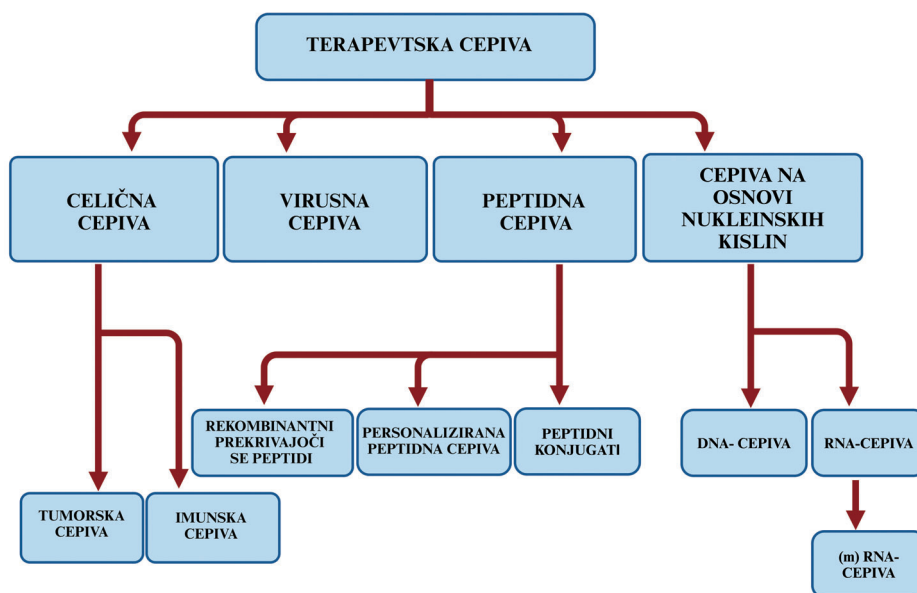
TERAPEVTSKA CEPIVA

CELIČNA CEPIVA

VIRUSNA CEPIVA

PEPTIDNA CEPIVA

CEPIVA NA OSNOVI NUKLEINSKIH KISLIN

REKOMBINANTNI PREKRIVAJOČI SE PEPTIDI

PERSONALIZIRANA PEPTIDNA CEPIVA

PEPTIDNI KONJUGATI

DNA- CEPIVA

RNA-CEPIVA

TUMORSKA CEPIVA

IMUNSKA CEPIVA

(m) RNA-CEPIVA